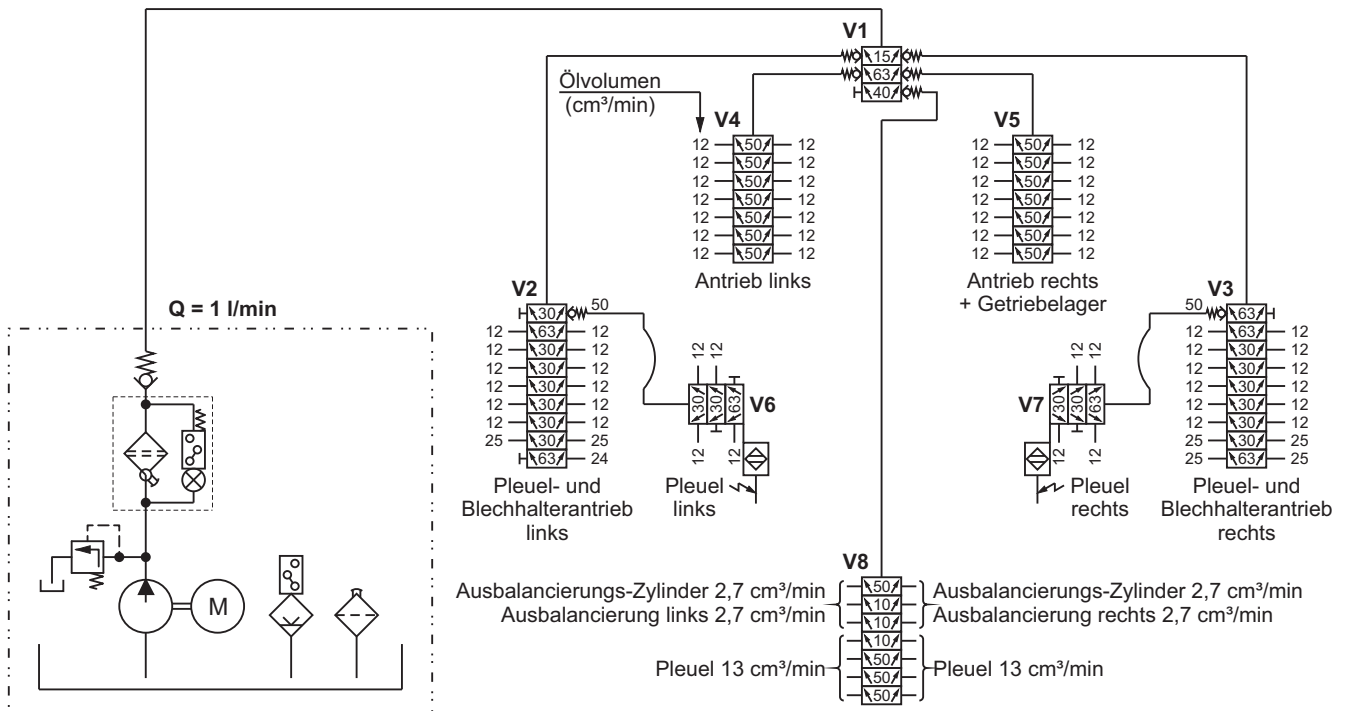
V1
15
63
40

Ölvolumen (cm³/min)

V4
| 12 | 50 | 12 |
|---|---|---|
| 12 | 50 | 12 |
| 12 | 50 | 12 |
| 12 | 50 | 12 |
| 12 | 50 | 12 |
| 12 | 50 | 12 |
| 12 | 50 | 12 |

Antrieb links

V5
| 12 | 50 | 12 |
|---|---|---|
| 12 | 50 | 12 |
| 12 | 50 | 12 |
| 12 | 50 | 12 |
| 12 | 50 | 12 |
| 12 | 50 | 12 |
| 12 | 50 | 12 |

Antrieb rechts + Getriebelager

Q = 1 l/min

V2
30 50
| 12 | 63 | 12 |
|---|---|---|
| 12 | 30 | 12 |
| 12 | 30 | 12 |
| 12 | 30 | 12 |
| 12 | 30 | 12 |
| 12 | 30 | 12 |
| 25 | 30 | 25 |
| | 63 | 24 |

Pleuel- und Blechhalterantrieb links

12 12
30 30 63
V6
12 12
Pleuel links

V3
50 63
| 12 | 63 | 12 |
|---|---|---|
| 12 | 30 | 12 |
| 12 | 30 | 12 |
| 12 | 30 | 12 |
| 12 | 30 | 12 |
| 12 | 30 | 12 |
| 25 | 30 | 25 |
| 25 | 63 | 25 |

Pleuel- und Blechhalterantrieb rechts

12 12
V7
30 30 63
12 12
Pleuel rechts

M

V8
Ausbalancierungs-Zylinder 2,7 cm³/min
Ausbalancierung links 2,7 cm³/min
50
10
10
Ausbalancierungs-Zylinder 2,7 cm³/min
Ausbalancierung rechts 2,7 cm³/min
10
50
50
50
Pleuel 13 cm³/min
Pleuel 13 cm³/min